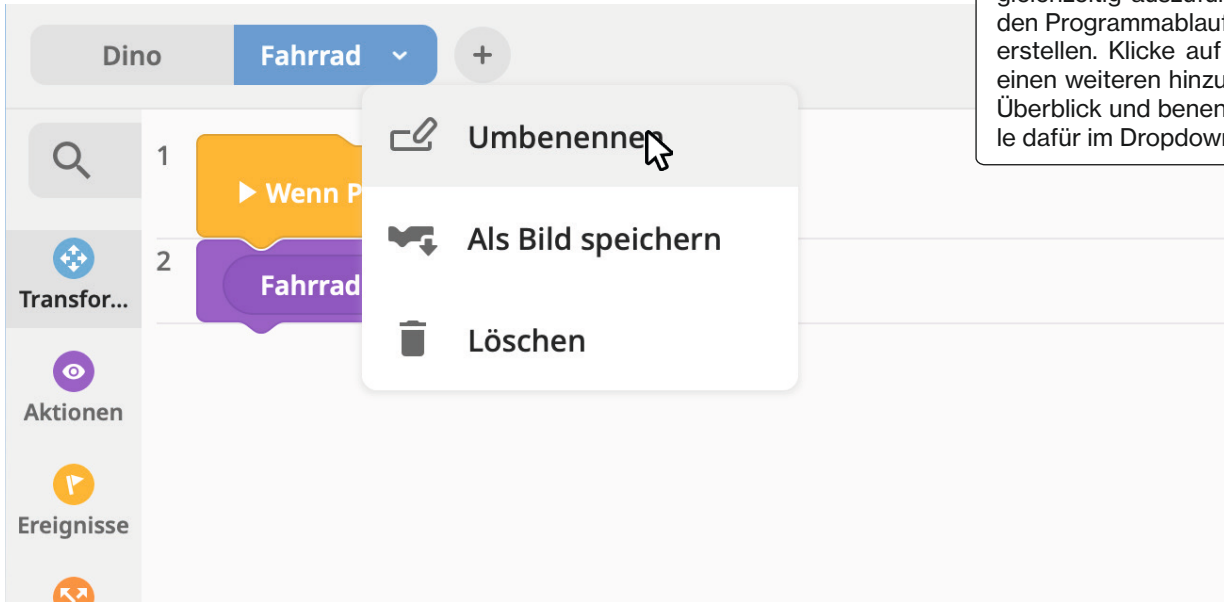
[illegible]
den Programmablau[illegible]
erstellen. Klicke auf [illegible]
einen weiteren hinzu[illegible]
Überblick und benen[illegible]
le dafür im Dropdow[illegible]

Dino
Fahrrad
+

Umbenennen
Als Bild speichern
Löschen

1
Wenn P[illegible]
2
Fahrrad

Transfor...
Aktionen
Ereignisse